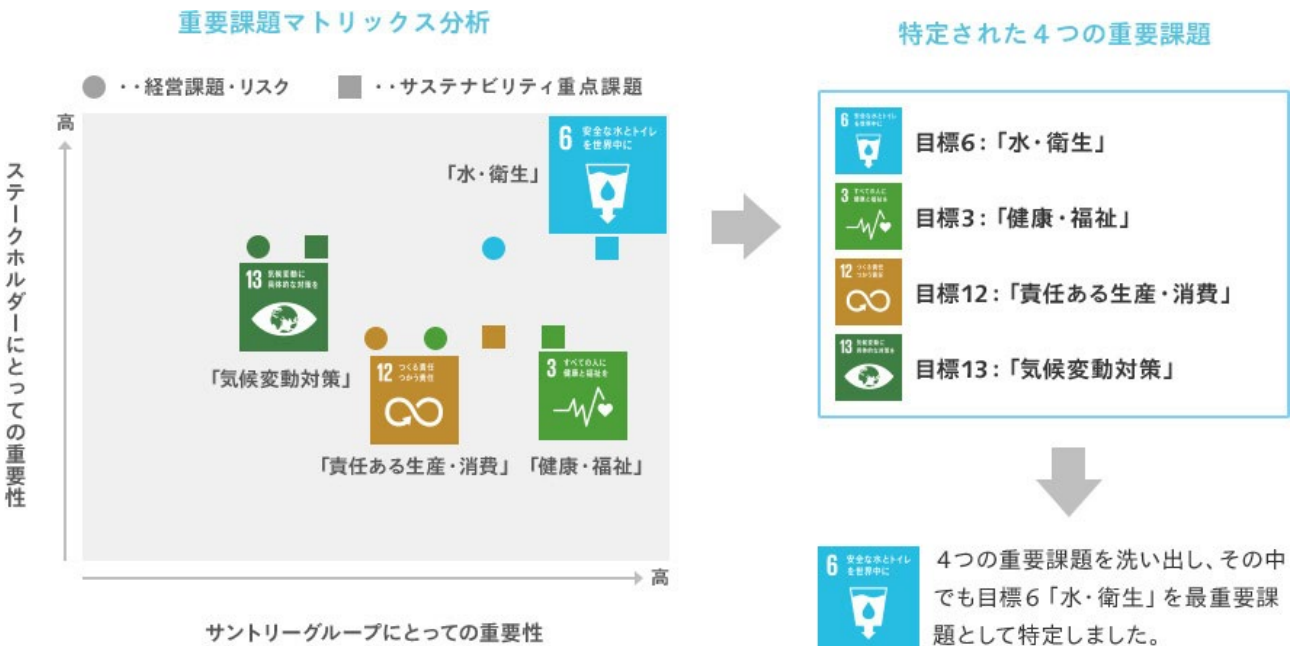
重要課題マトリックス分析

・・経営課題・リスク　・・サステナビリティ重点課題

高

ステークホルダーにとっての重要性

6 安全な水とトイレを世界中に

「水・衛生」

13 気候変動に具体的な対策を

「気候変動対策」

12 つくる責任つかう責任

「責任ある生産・消費」

3 すべての人に健康と福祉を

「健康・福祉」

高

サントリーグループにとっての重要性

特定された４つの重要課題

6 安全な水とトイレを世界中に
目標6：「水・衛生」

3 すべての人に健康と福祉を
目標3：「健康・福祉」

12 つくる責任つかう責任
目標12：「責任ある生産・消費」

13 気候変動に具体的な対策を
目標13：「気候変動対策」

6 安全な水とトイレを世界中に

４つの重要課題を洗い出し、その中でも目標６「水・衛生」を最重要課題として特定しました。